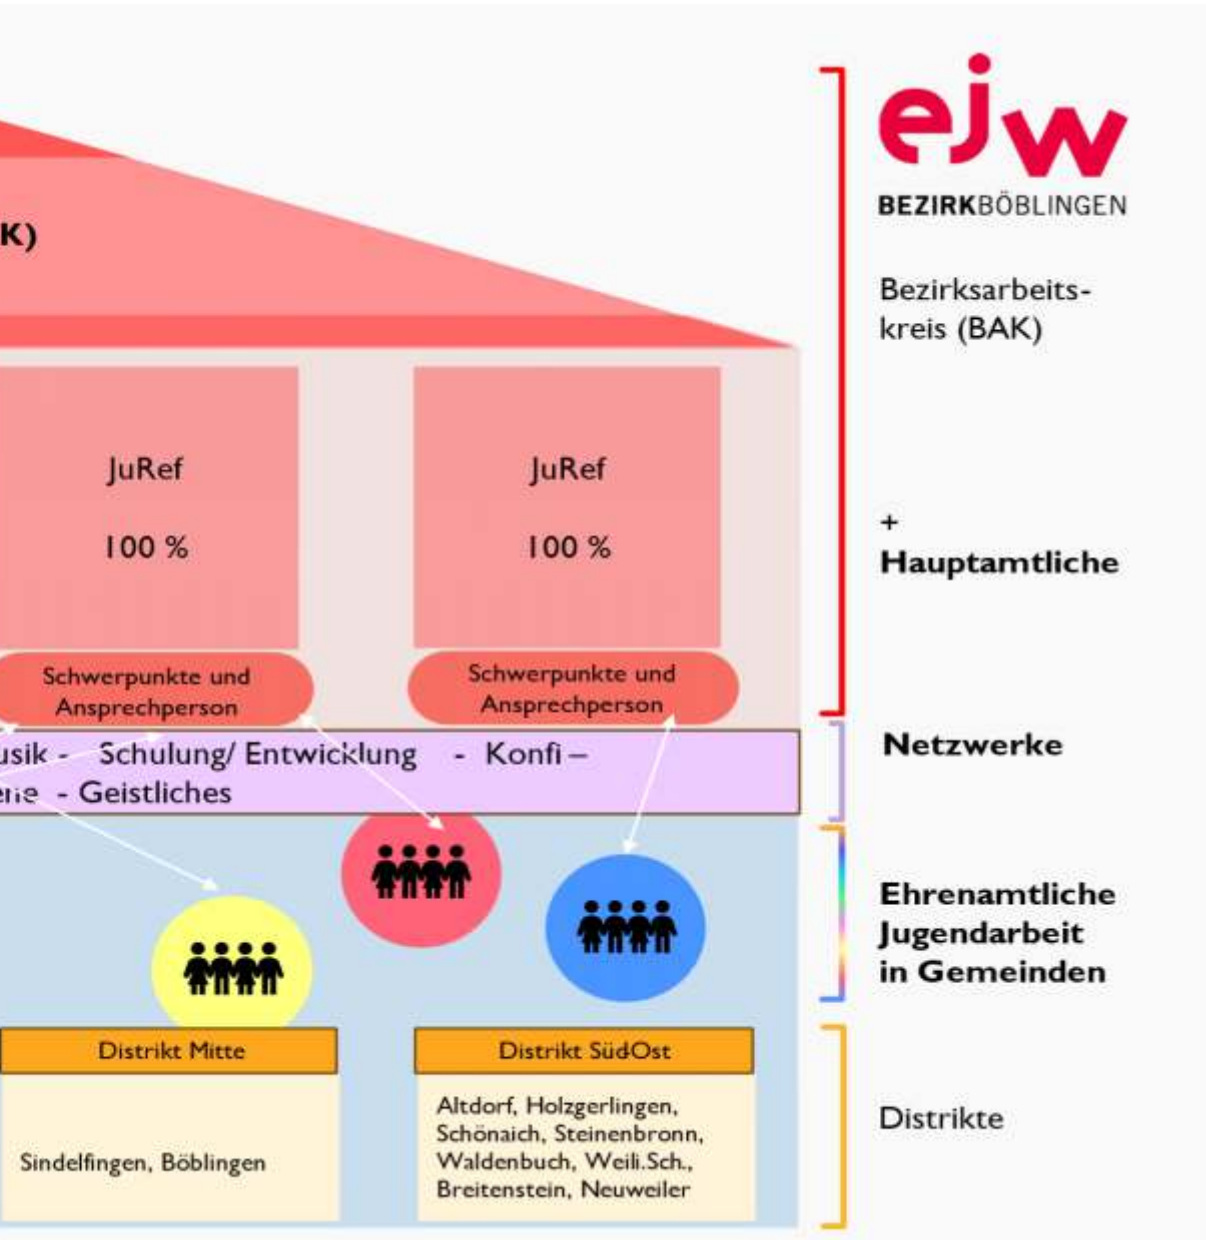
K)

JuRef

100 %

JuRef

100 %

Schwerpunkte und Ansprechperson

Schwerpunkte und Ansprechperson

usik - Schulung/ Entwicklung - Konfi –
ene - Geistliches

Distrikt Mitte

Sindelfingen, Böblingen

Distrikt SüdOst

Altdorf, Holzgerlingen, Schönaich, Steinenbronn, Waldenbuch, Weili.Sch., Breitenstein, Neuweiler

ejw
BEZIRKBÖBLINGEN

Bezirksarbeitskreis (BAK)

+
Hauptamtliche

Netzwerke

Ehrenamtliche Jugendarbeit in Gemeinden

Distrikte